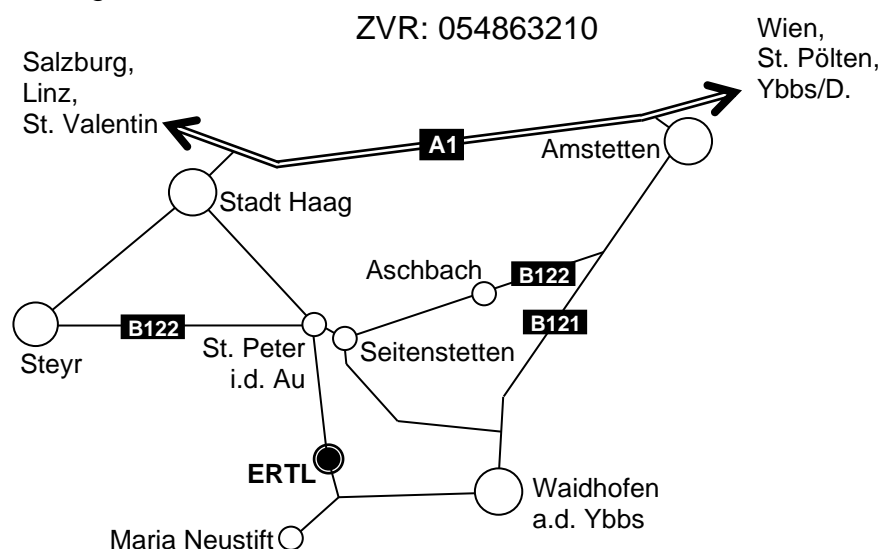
ZVR: 054863210

Wien,
St. Pölten,
Ybbs/D.

Salzburg,
Linz,
St. Valentin

A1

Amstetten

Stadt Haag

Aschbach

B122

B121

Steyr

B122

St. Peter
i.d. Au

Seitenstetten

ERTL

Waidhofen
a.d. Ybbs

Maria Neustift